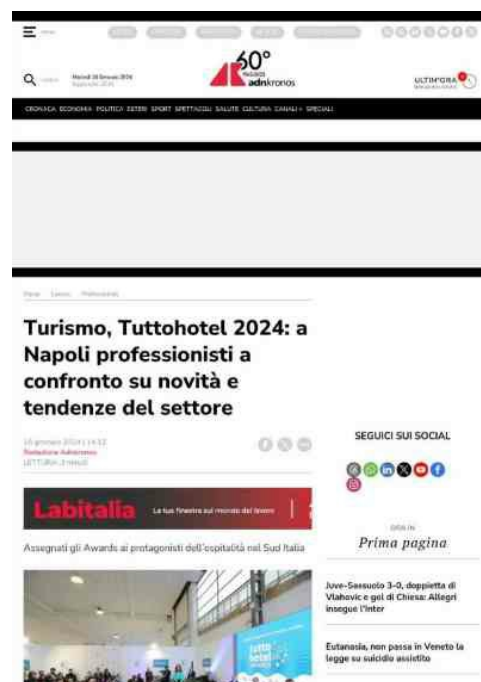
60° adnkronos

ULTIM'ORA

CRONACA ECONOMIA POLITICA ESTERI SPORT SPETTACOLI SALUTE CULTURA CANALI SPECIALI

Turismo, Tuttohotel 2024: a Napoli professionisti a confronto su novità e tendenze del settore

Redazione Adnkronos

Labitalia

Assegnati gli Awards ai protagonisti dell'ospitalità nel Sud Italia

SEGUICI SUI SOCIAL

Prima pagina

Juve-Sassuolo 3-0, doppietta di Vlahovic e gol di Chiesa: Allegri insegue l'Inter

Eutanasia, non passa in Veneto la legge su suicidio assistito